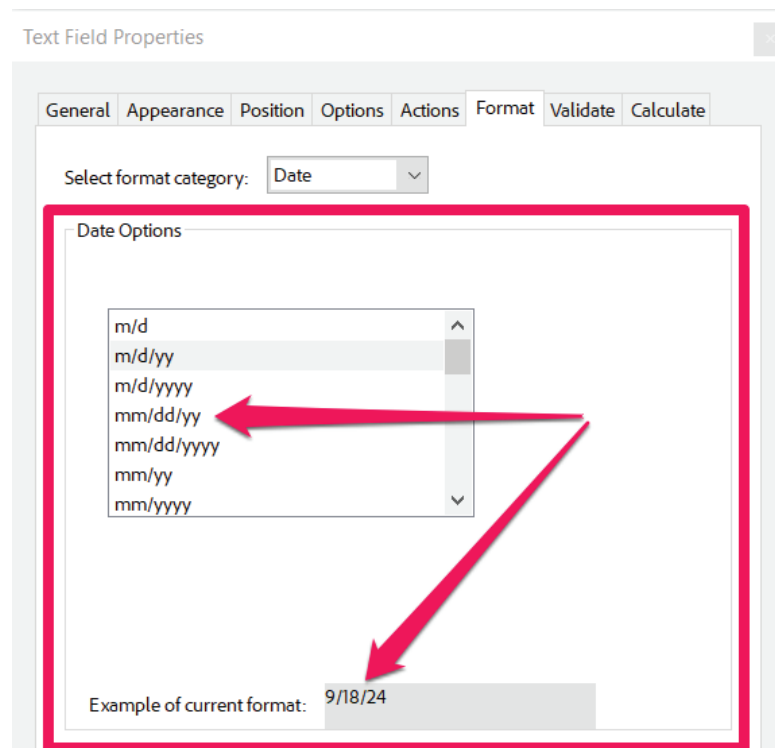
Text Field Properties

General | Appearance | Position | Options | Actions | Format | Validate | Calculate

Select format category: Date

Date Options

m/d
m/d/yy
m/d/yyyy
mm/dd/yy
mm/dd/yyyy
mm/yy
mm/yyyy

Example of current format: 9/18/24